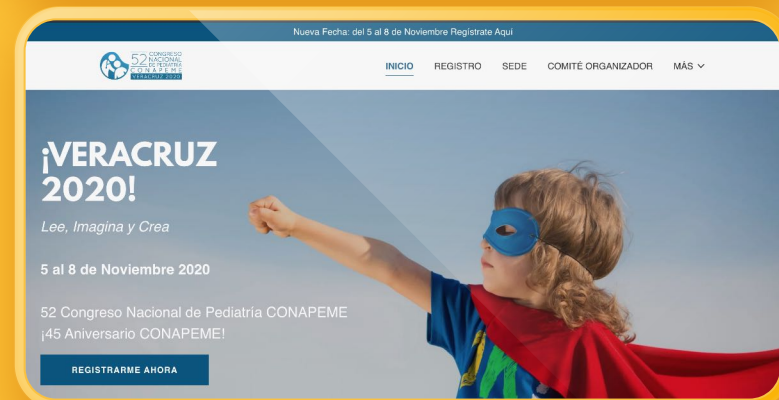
Nueva Fecha: del 5 al 8 de Noviembre Regístrate Aquí

52 CONGRESO NACIONAL DE PEDIATRÍA CONAPEME VERACRUZ 2020

INICIO REGISTRO SEDE COMITÉ ORGANIZADOR MÁS

¡VERACRUZ 2020!

Lee, Imagina y Crea

5 al 8 de Noviembre 2020

52 Congreso Nacional de Pediatría CONAPEME
¡45 Aniversario CONAPEME!

REGISTRARME AHORA